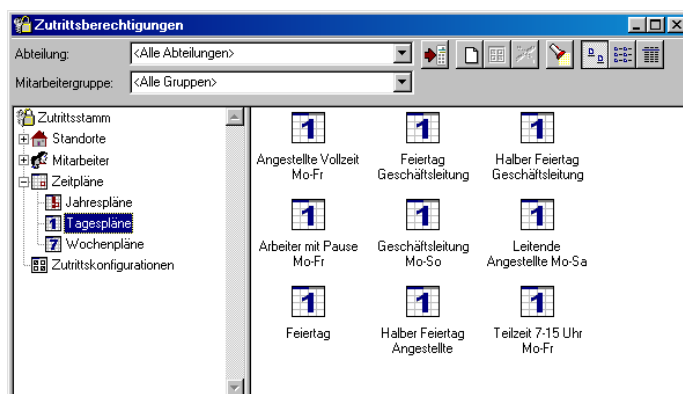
Zutrittsberechtigungen

Abteilung: <Alle Abteilungen>

Mitarbeitergruppe: <Alle Gruppen>

Zutrittsstamm
Standorte
Mitarbeiter
Zeitpläne
Jahrespläne
Tagespläne
Wochenpläne
Zutrittskonfigurationen

1 Angestellte Vollzeit Mo-Fr
1 Feiertag Geschäftsleitung
1 Halber Feiertag Geschäftsleitung
1 Arbeiter mit Pause Mo-Fr
1 Geschäftsleitung Mo-So
1 Leitende Angestellte Mo-Sa
1 Feiertag
1 Halber Feiertag Angestellte
1 Teilzeit 7-15 Uhr Mo-Fr